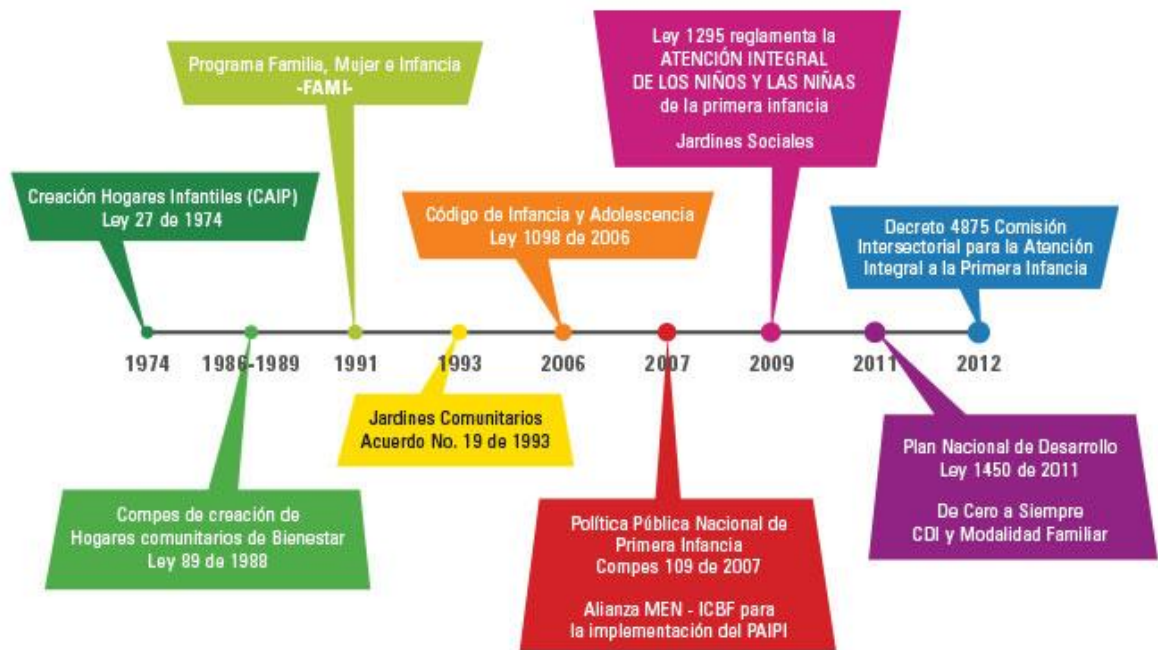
Programa Familia, Mujer e Infancia
-FAMI-

Ley 1295 reglamenta la
ATENCIÓN INTEGRAL
DE LOS NIÑOS Y LAS NIÑAS
de la primera infancia

Jardines Sociales

Creación Hogares Infantiles (CAIP)
Ley 27 de 1974

Código de Infancia y Adolescencia
Ley 1098 de 2006

Decreto 4875 Comisión
Intersectorial para la Atención
Integral a la Primera Infancia

1974 1986-1989 1991 1993 2006 2007 2009 2011 2012

Jardines Comunitarios
Acuerdo No. 19 de 1993

Plan Nacional de Desarrollo
Ley 1450 de 2011

De Cero a Siempre
CDI y Modalidad Familiar

Compes de creación de
Hogares comunitarios de Bienestar
Ley 89 de 1988

Política Pública Nacional de
Primera Infancia
Compes 109 de 2007

Alianza MEN - ICBF para
la implementación del PAIPI